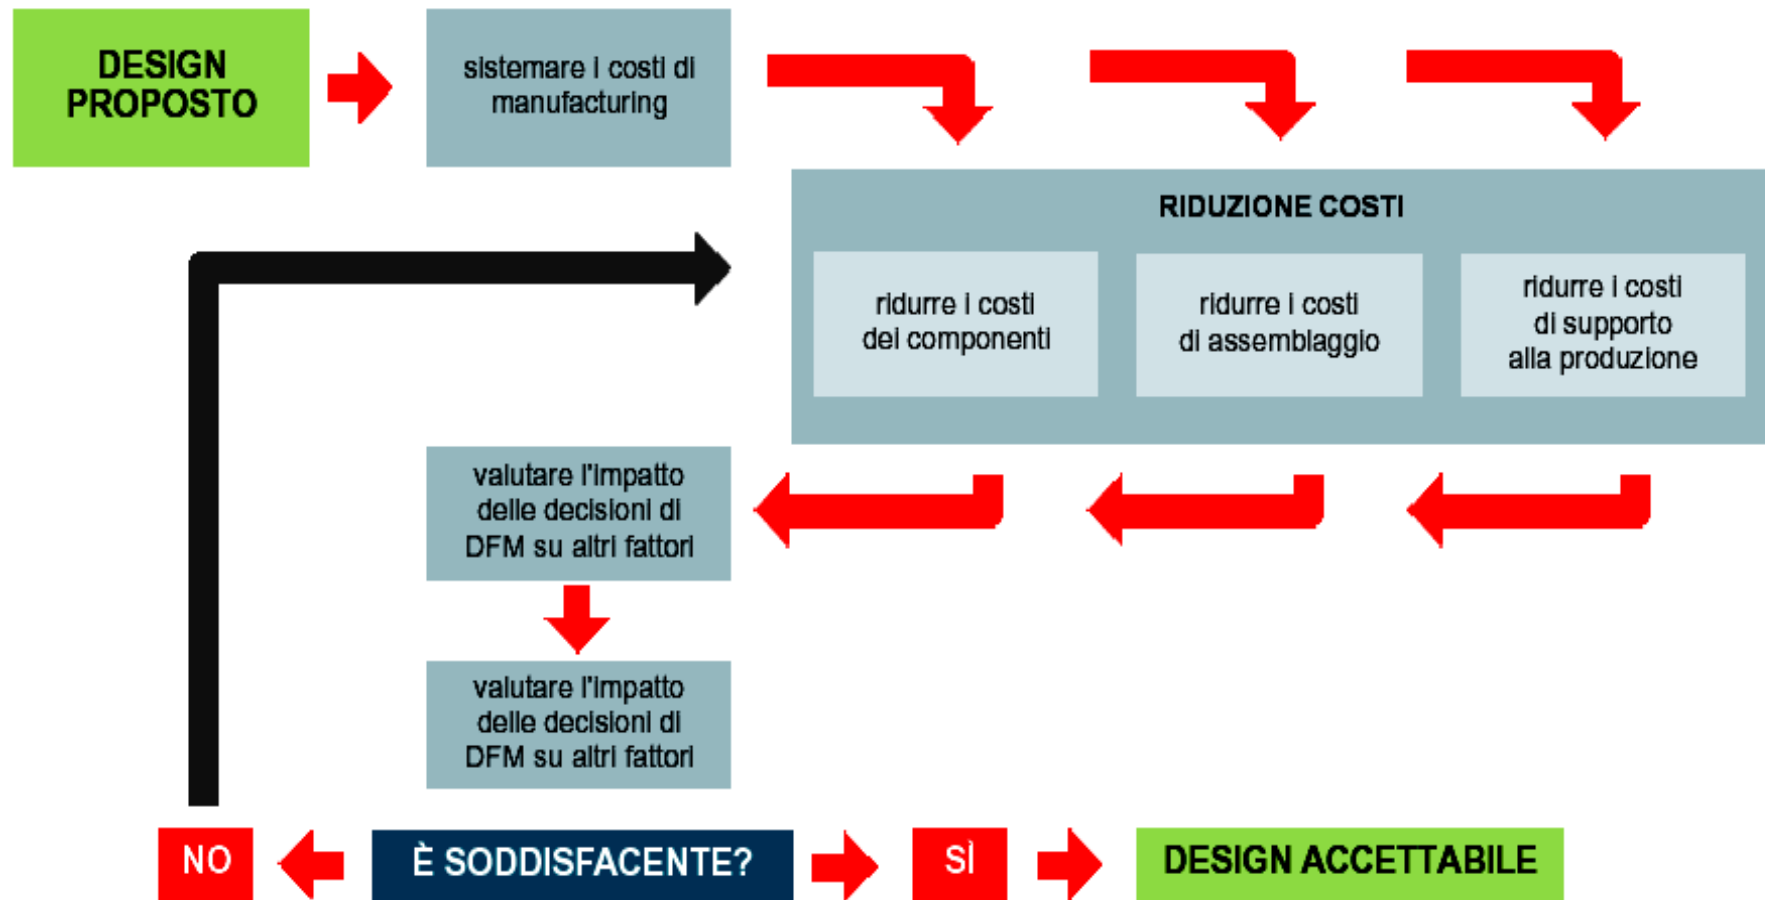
DESIGN PROPOSTO

sistemare i costi di manufacturing

RIDUZIONE COSTI

ridurre i costi dei componenti

ridurre i costi di assemblaggio

ridurre i costi di supporto alla produzione

valutare l'impatto delle decisioni di DFM su altri fattori

valutare l'impatto delle decisioni di DFM su altri fattori

NO

È SODDISFACENTE?

SÌ

DESIGN ACCETTABILE